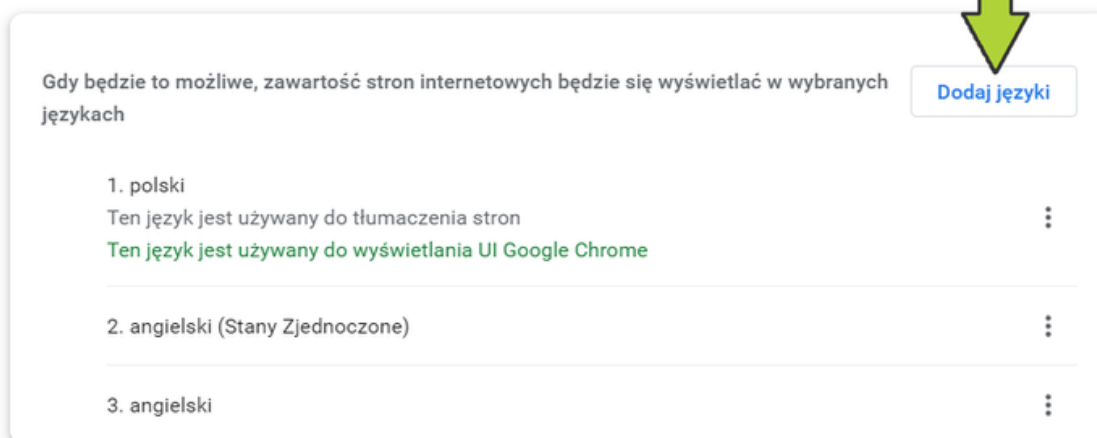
Gdy będzie to możliwe, zawartość stron internetowych będzie się wyświetlać w wybranych językach

Dodaj języki

1. polski
Ten język jest używany do tłumaczenia stron
Ten język jest używany do wyświetlania UI Google Chrome

2. angielski (Stany Zjednoczone)

3. angielski